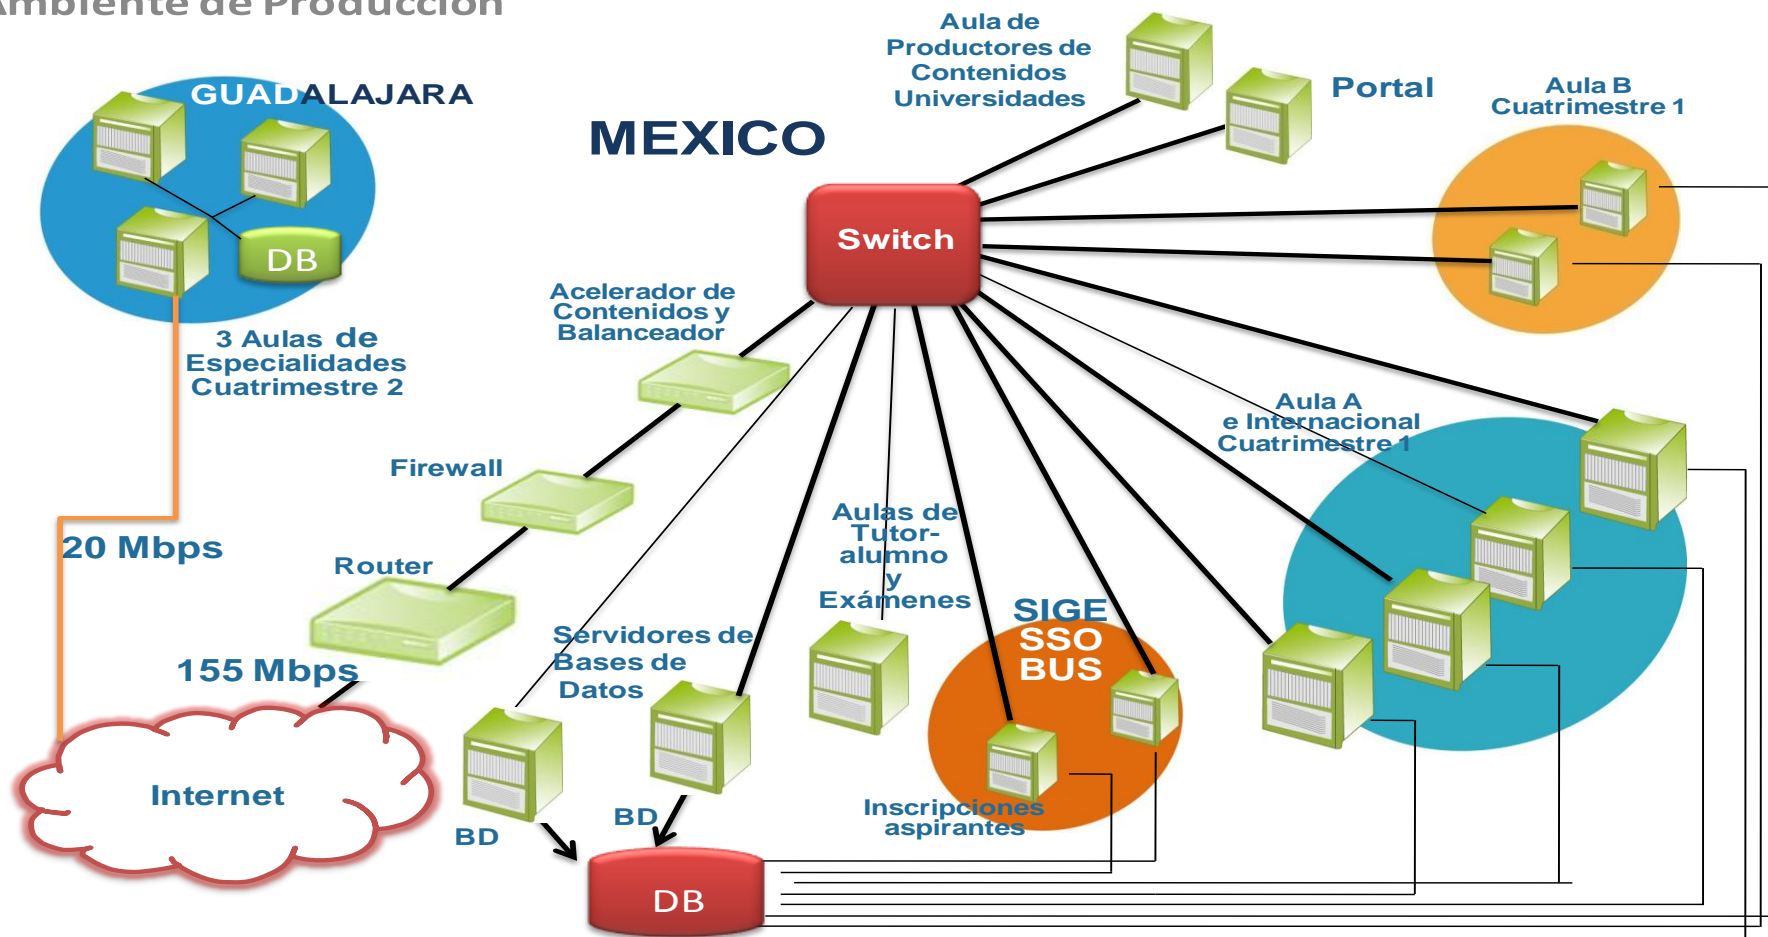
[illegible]mbiente de Producción

GUADALAJARA

DB

3 Aulas de Especialidades Cuatrimestre 2

20 Mbps

155 Mbps

Internet

MEXICO

Switch

Aula de Productores de Contenidos Universidades

Portal

Aula B Cuatrimestre 1

Acelerador de Contenidos y Balanceador

Firewall

Router

Aula A e Internacional Cuatrimestre 1

Aulas de Tutor-alumno y Exámenes

SIGE SSO BUS

Servidores de Bases de Datos

BD

BD

Inscripciones aspirantes

DB